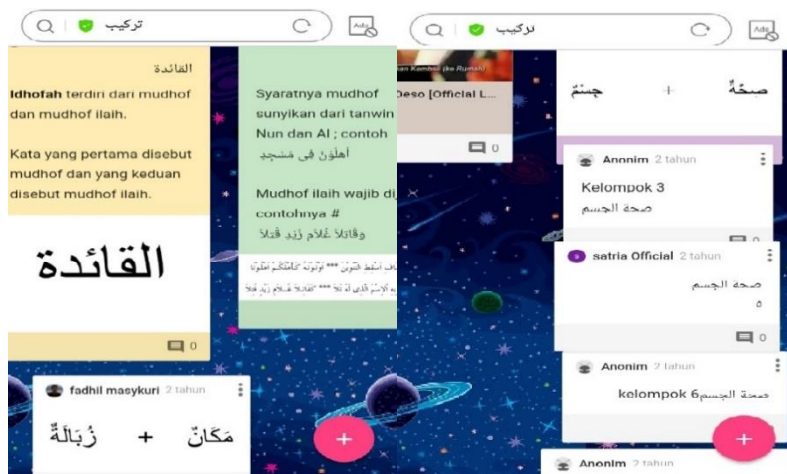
تركيب

القائدة

**Idhofah** terdiri dari mudhof dan mudhof ilaih.

Kata yang pertama disebut mudhof dan yang keduan disebut mudhof ilaih.

القائدة

0

Syaratnya mudhof sunyikan dari tanwin Nun dan Al ; contoh

أهلون في مسجد

Mudhof ilaih wajib di contohnya #

وقاتلا غلام زيد قتلا

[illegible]

fadhil masykuri 2 tahun

مَكَانٌ + زُبَالَةٌ

+

تركيب

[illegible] Deso [Official L...

0

صحّةٌ + جسمٌ

Anonim 2 tahun

Kelompok 3

صحة الجسم

0

satria Official 2 tahun

صحة الجسم

0

Anonim 2 tahun

kelompok 6صحة الجسم

Anonim 2 tahun

+